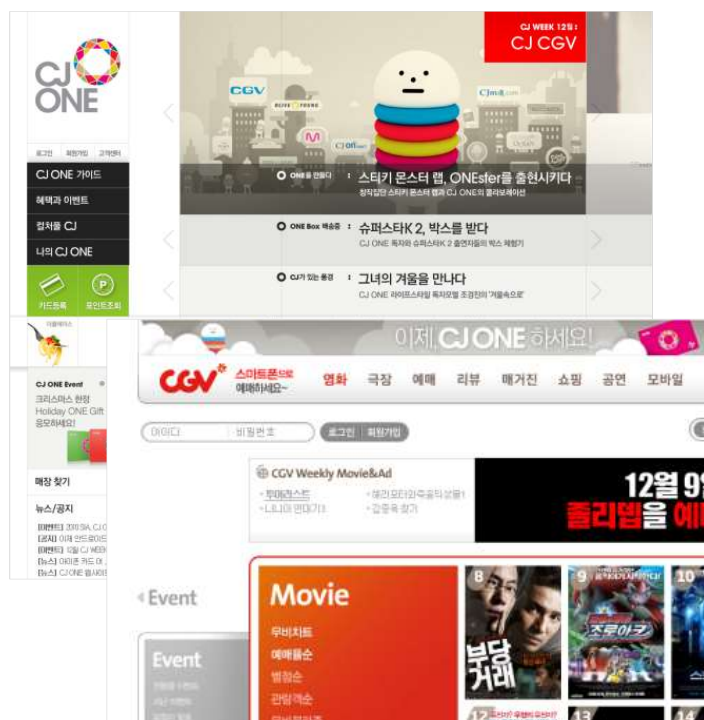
CJ ONE

로그인 회원가입 고객센터

CJ ONE 가이드

혜택과 이벤트

컬처룸 CJ

나의 CJ ONE

카드등록 포인트조회

CJ WEEK 12월 :
CJ CGV

CGV

CJ ONE을 만들다 : 스티키 몬스터 랩, ONEster를 출현시키다

ONE Box 배송중 : 슈퍼스타K 2, 박스를 받다

CJ가 있는 풍경 : 그녀의 겨울을 만나다

CJ ONE Event

크리스마스 한정 Holiday ONE Gift 응모하세요!

매장 찾기

뉴스/공지

이제, CJ ONE 하세요!

CGV 스마트폰으로 예매하세요~

영화 극장 예매 리뷰 매거진 쇼핑 공연 모바일

아이디 비밀번호 로그인 회원가입

CGV Weekly Movie&Ad

12월 9일
졸리뎁을 예

Event

Movie

무비차트

예매율순

Event

8 9 10

부당거래